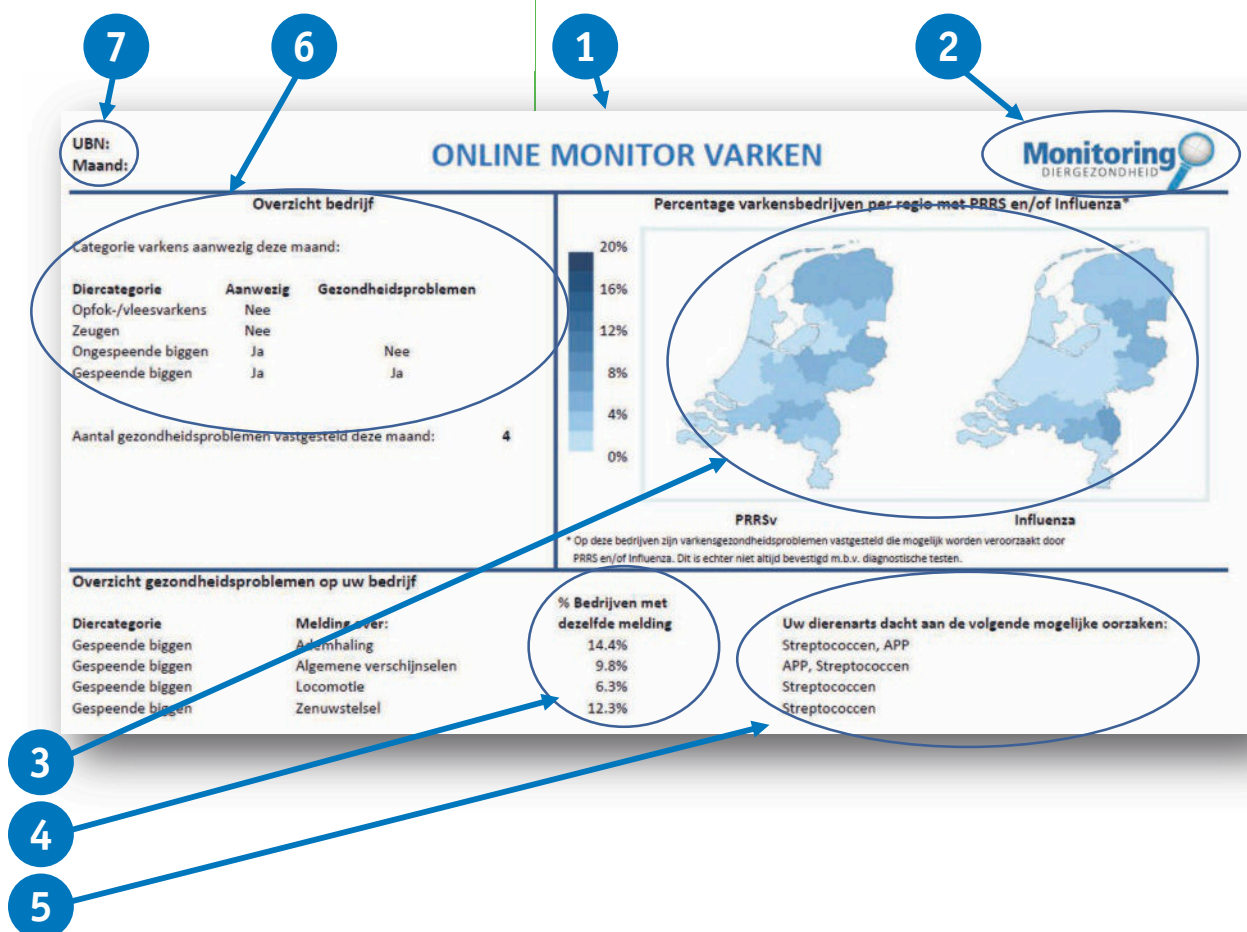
7 6 1 2

UBN:
Maand:

ONLINE MONITOR VARKEN

Monitoring DIERGEZONDHEID

Overzicht bedrijf

Categorie varkens aanwezig deze maand:

| Diercategorie | Aanwezig | Gezondheidsproblemen |
|---|---|---|
| Opfok-/vleesvarkens | Nee | |
| Zeugen | Nee | |
| Ongespeende biggen | Ja | Nee |
| Gespeende biggen | Ja | Ja |

Aantal gezondheidsproblemen vastgesteld deze maand: 4

Percentage varkensbedrijven per regio met PRRS en/of Influenza*

20%
16%
12%
8%
4%
0%

PRRSv

Influenza

* Op deze bedrijven zijn varkensgezondheidsproblemen vastgesteld die mogelijk worden veroorzaakt door PRRS en/of Influenza. Dit is echter niet altijd bevestigd m.b.v. diagnostische testen.

Overzicht gezondheidsproblemen op uw bedrijf

| Diercategorie | Melding over: | % Bedrijven met dezelfde melding | Uw dierenarts dacht aan de volgende mogelijke oorzaken: |
|---|---|---|---|
| Gespeende biggen | Ademhaling | 14.4% | Streptococcen, APP |
| Gespeende biggen | Algemene verschijnselen | 9.8% | APP, Streptococcen |
| Gespeende biggen | Locomotie | 6.3% | Streptococcen |
| Gespeende biggen | Zenuwstelsel | 12.3% | Streptococcen |

3
4
5